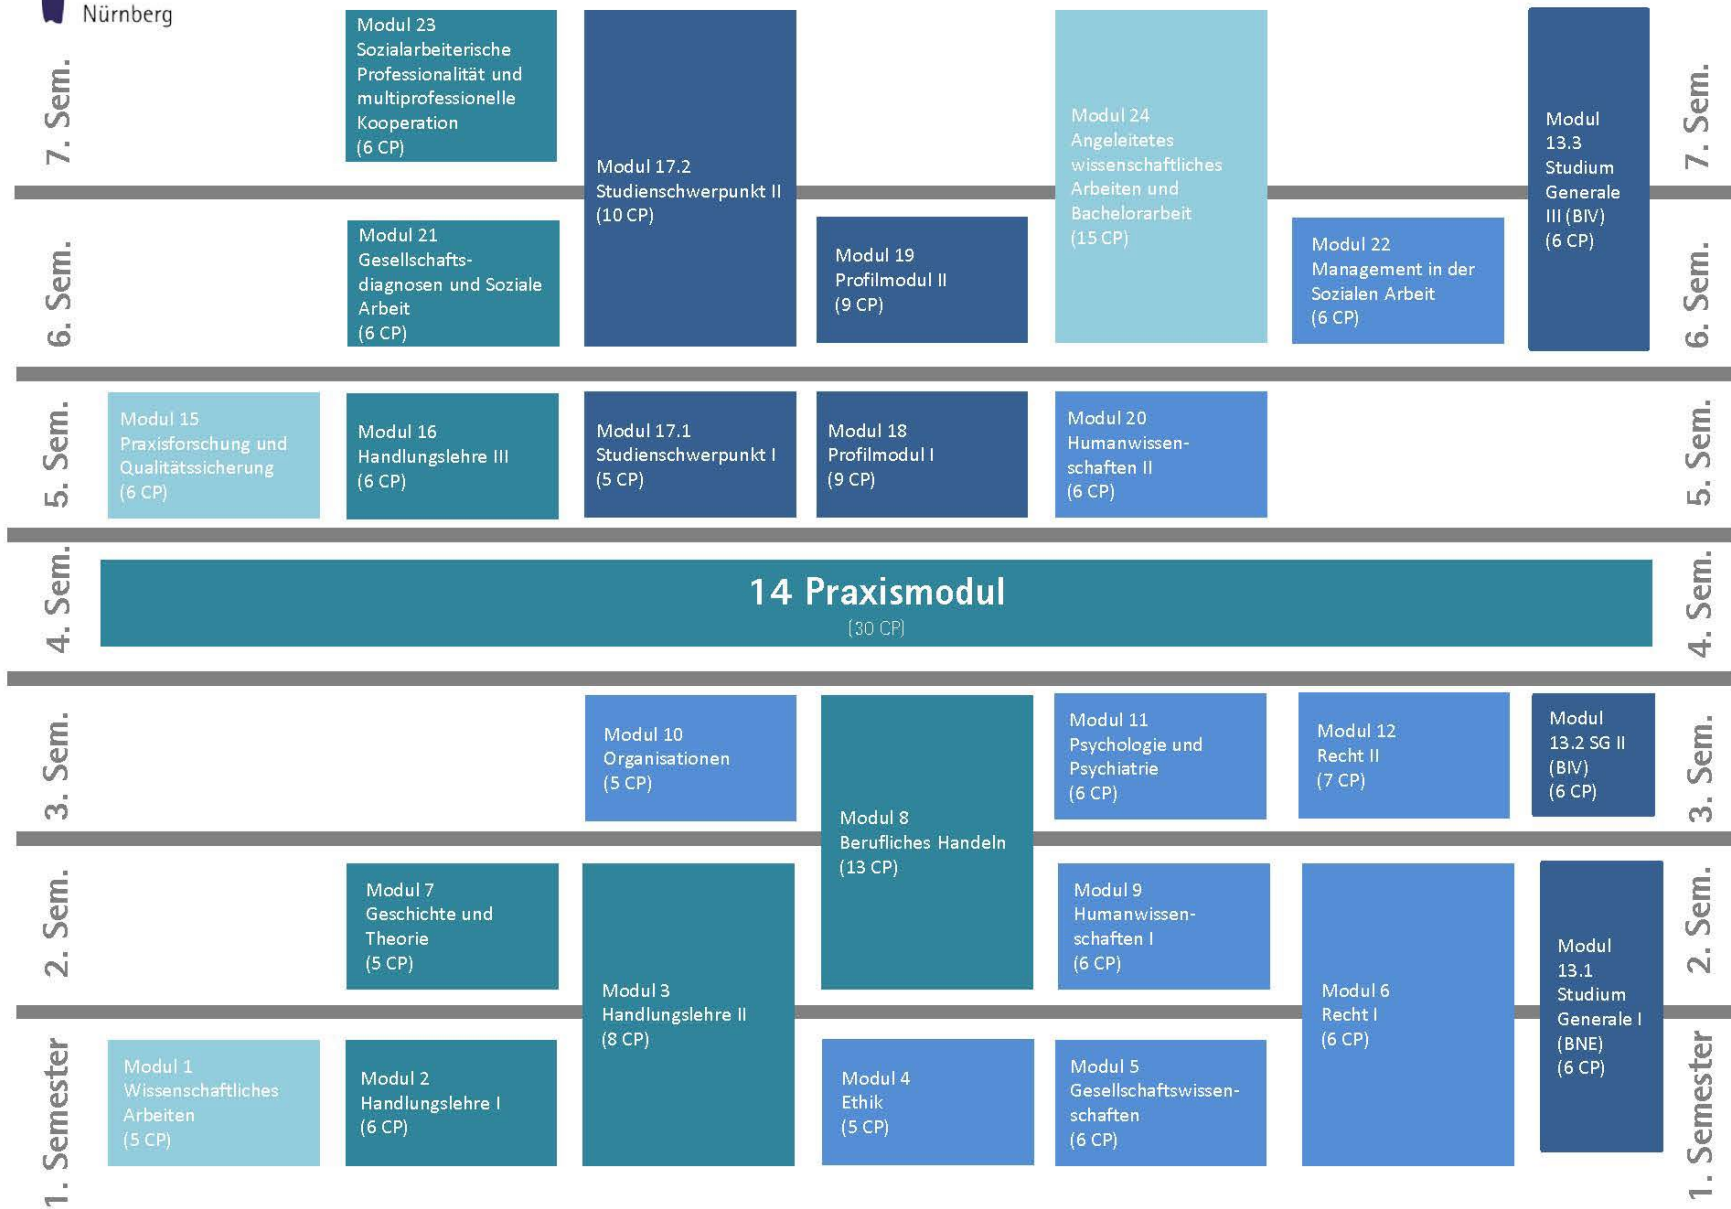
Nürnberg

7. Sem.

Modul 23
Sozialarbeiterische Professionalität und multiprofessionelle Kooperation
(6 CP)

Modul 17.2
Studienschwerpunkt II
(10 CP)

Modul 24
Angeleitetes wissenschaftliches Arbeiten und Bachelorarbeit
(15 CP)

Modul 13.3
Studium Generale III (BIV)
(6 CP)

7. Sem.

6. Sem.

Modul 21
Gesellschaftsdiagnosen und Soziale Arbeit
(6 CP)

Modul 19
Profilmodul II
(9 CP)

Modul 22
Management in der Sozialen Arbeit
(6 CP)

6. Sem.

5. Sem.

Modul 15
Praxisforschung und Qualitätssicherung
(6 CP)

Modul 16
Handlungslehre III
(6 CP)

Modul 17.1
Studienschwerpunkt I
(5 CP)

Modul 18
Profilmodul I
(9 CP)

Modul 20
Humanwissenschaften II
(6 CP)

5. Sem.

4. Sem.

14 Praxismodul
(30 CP)

4. Sem.

3. Sem.

Modul 10
Organisationen
(5 CP)

Modul 8
Berufliches Handeln
(13 CP)

Modul 11
Psychologie und Psychiatrie
(6 CP)

Modul 12
Recht II
(7 CP)

Modul 13.2 SG II
(BIV)
(6 CP)

3. Sem.

2. Sem.

Modul 7
Geschichte und Theorie
(5 CP)

Modul 9
Humanwissenschaften I
(6 CP)

Modul 13.1
Studium Generale I
(BNE)
(6 CP)

2. Sem.

1. Semester

Modul 1
Wissenschaftliches Arbeiten
(5 CP)

Modul 2
Handlungslehre I
(6 CP)

Modul 3
Handlungslehre II
(8 CP)

Modul 4
Ethik
(5 CP)

Modul 5
Gesellschaftswissenschaften
(6 CP)

Modul 6
Recht I
(6 CP)

1. Semester